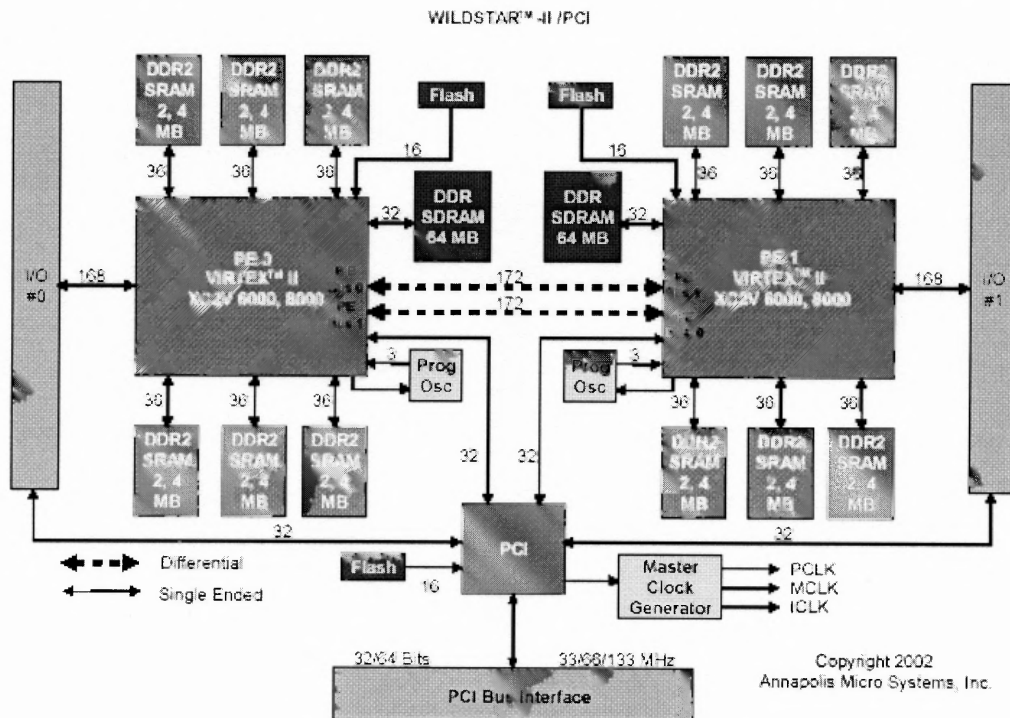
WILDSTAR™-II /PCI

DDR2 SRAM 2, 4 MB

DDR2 SRAM 2, 4 MB

DDR2 SRAM 2, 4 MB

Flash

Flash

DDR2 SRAM 2, 4 MB

DDR2 SRAM 2, 4 MB

DDR2 SRAM 2, 4 MB

36

36

36

16

16

36

36

36

DDR SDRAM 64 MB

DDR SDRAM 64 MB

32

32

I/O #0

168

PE 3 VIRTEX™ II XC2V 6000, 8000

172

172

PE 1 VIRTEX™ II XC2V 6000, 8000

168

I/O #1

3

Prog Osc

Prog Osc

3

36

36

36

36

36

36

DDR2 SRAM 2, 4 MB

DDR2 SRAM 2, 4 MB

DDR2 SRAM 2, 4 MB

32

32

DDR2 SRAM 2, 4 MB

DDR2 SRAM 2, 4 MB

DDR2 SRAM 2, 4 MB

32

32

PCI

Differential

Single Ended

Flash

16

Master Clock Generator

PCLK

MCLK

ICLK

32/64 Bits

33/66/133 MHz

PCI Bus Interface

Copyright 2002
Annapolis Micro Systems, Inc.